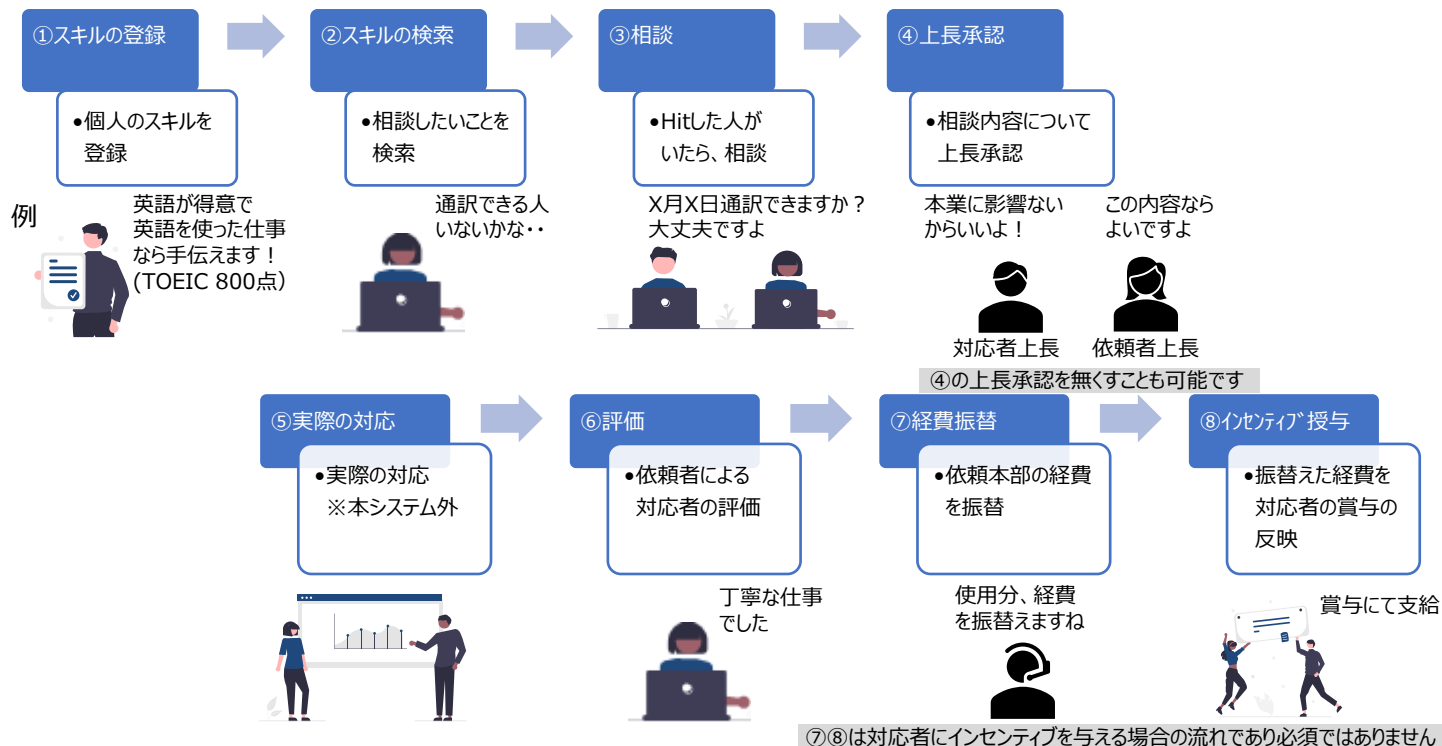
①スキルの登録

●個人のスキルを登録

②スキルの検索

●相談したいことを検索

③相談

●Hitした人がいたら、相談

④上長承認

●相談内容について上長承認

例

英語が得意で
英語を使った仕事
なら手伝えます！
(TOEIC 800点)

通訳できる人
いないかな・・

X月X日通訳できますか？
大丈夫ですよ

本業に影響ない
からいいよ！

この内容なら
よいですよ

対応者上長

依頼者上長

④の上長承認を無くすことも可能です

⑤実際の対応

●実際の対応
※本システム外

⑥評価

●依頼者による対応者の評価

⑦経費振替

●依頼本部の経費を振替

⑧ｲﾝｾﾝﾃｨﾌﾞ授与

●振替えた経費を対応者の賞与の反映

丁寧な仕事
でした

使用分、経費
を振替えますね

賞与にて支給

⑦⑧は対応者にインセンティブを与える場合の流れであり必須ではありません